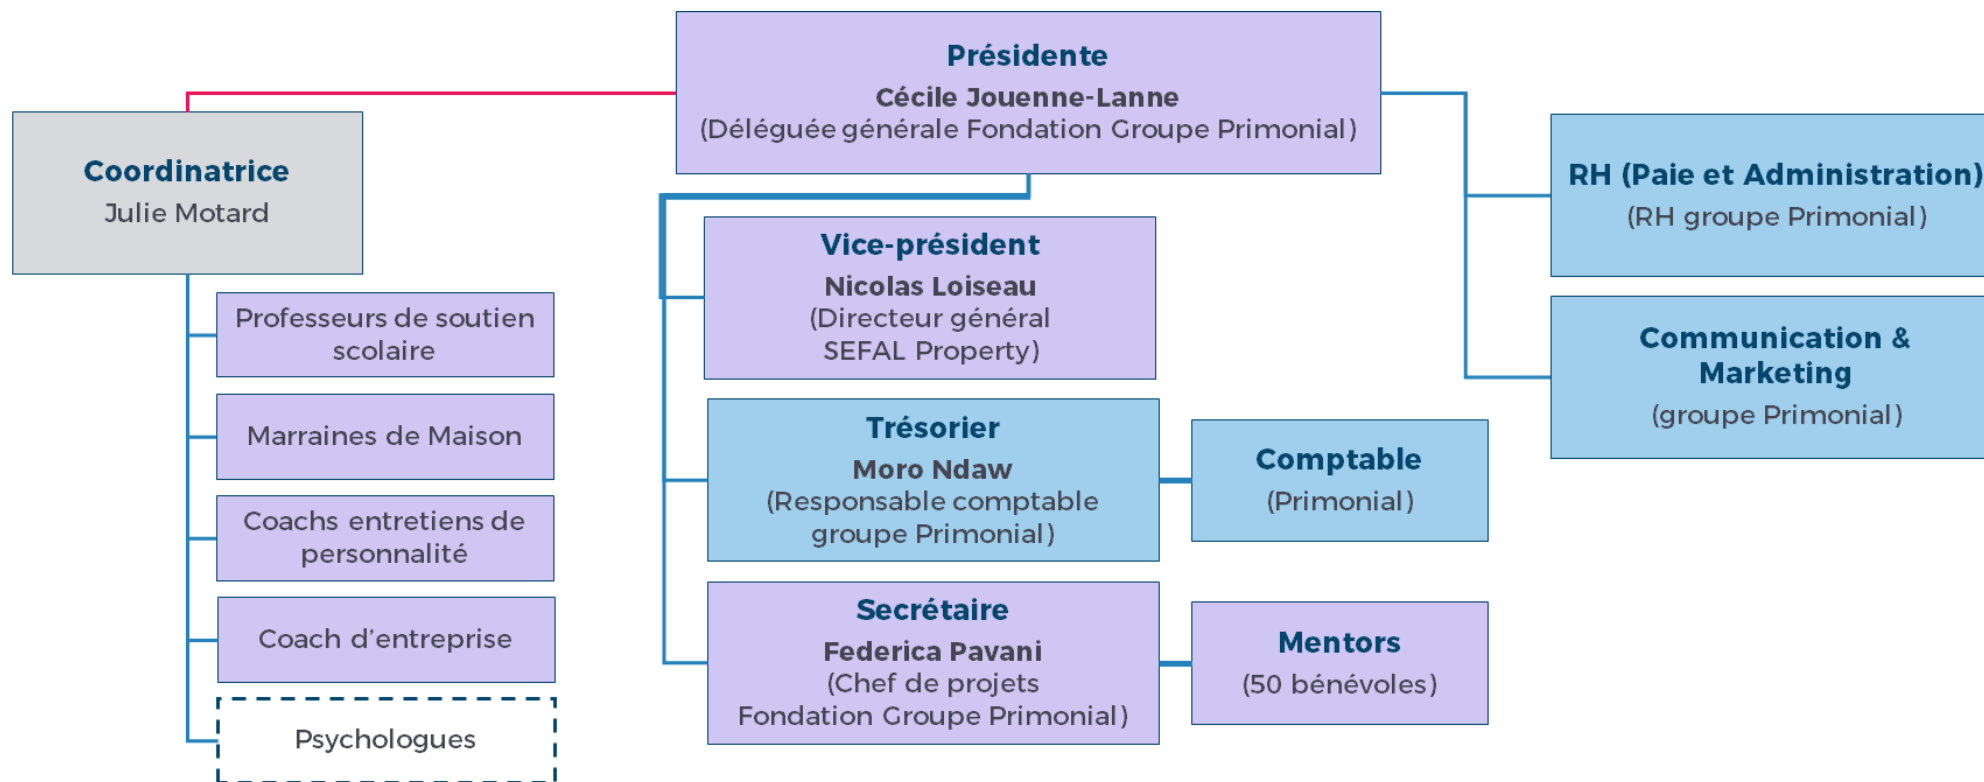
Présidente
Cécile Jouenne-Lanne
(Déléguée générale Fondation Groupe Primonial)

Coordinatrice
Julie Motard

Professeurs de soutien scolaire

Marraines de Maison

Coachs entretiens de personnalité

Coach d'entreprise

Psychologues

Vice-président
Nicolas Loiseau
(Directeur général SEFAL Property)

Trésorier
Moro Ndaw
(Responsable comptable groupe Primonial)

Comptable
(Primonial)

Secrétaire
Federica Pavani
(Chef de projets Fondation Groupe Primonial)

Mentors
(50 bénévoles)

RH (Paie et Administration)
(RH groupe Primonial)

Communication & Marketing
(groupe Primonial)